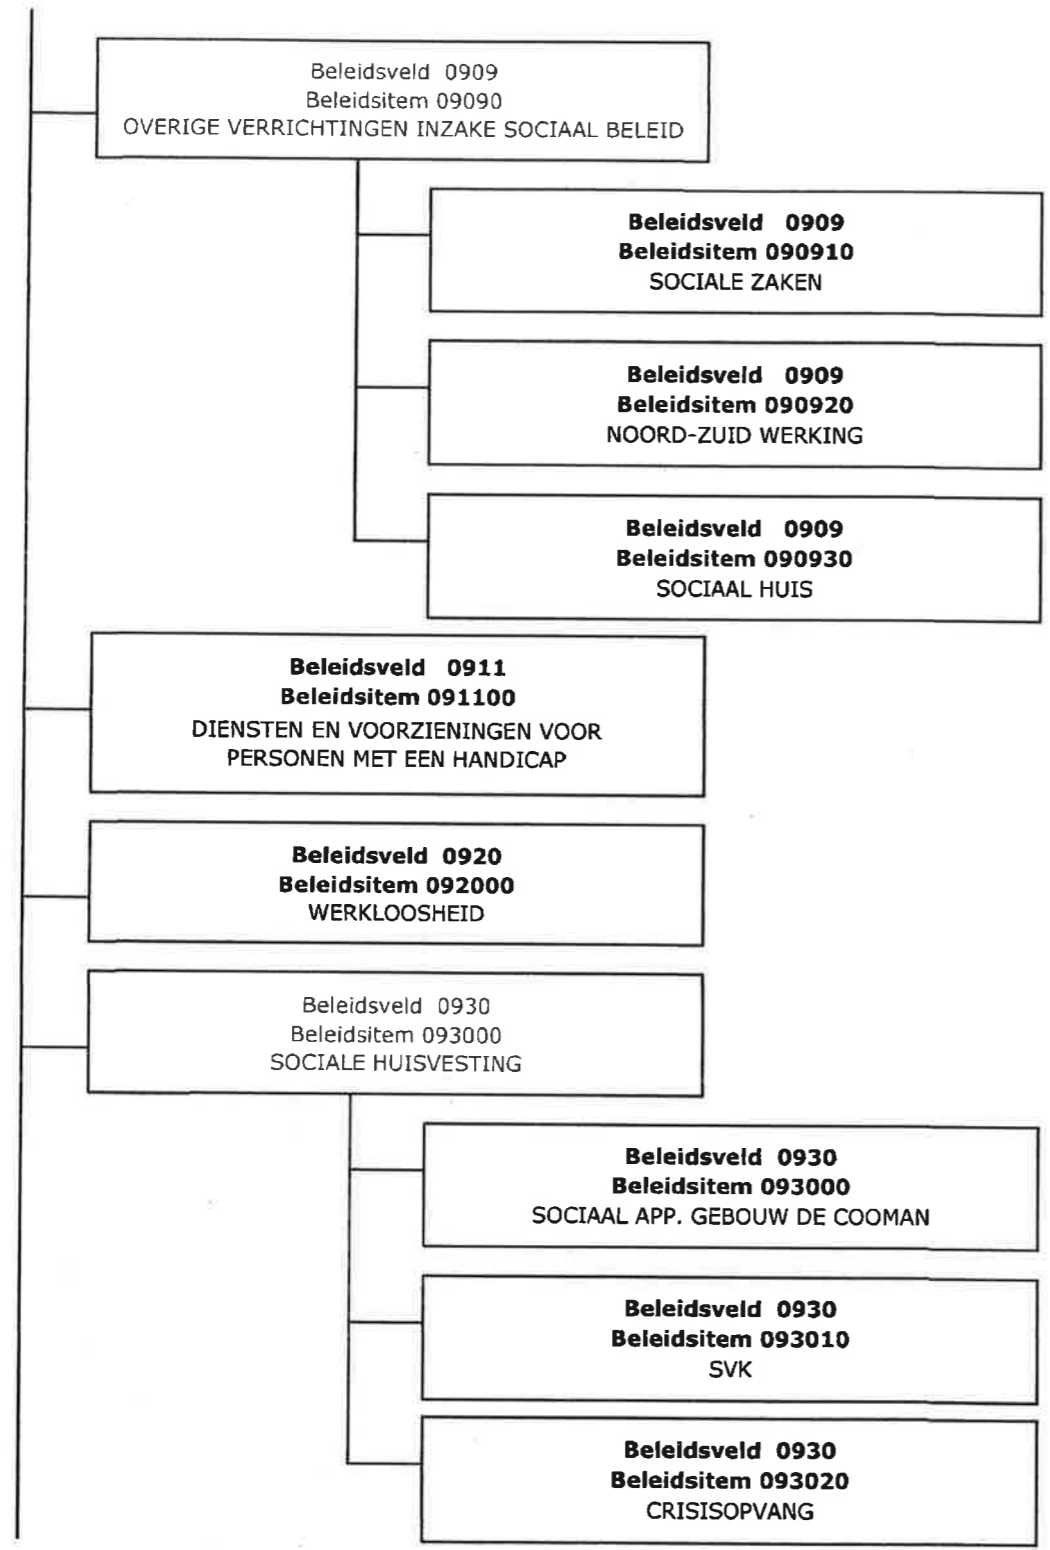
Beleidsveld 0909
Beleidsitem 09090
OVERIGE VERRICHTINGEN INZAKE SOCIAAL BELEID

**Beleidsveld 0909**
**Beleidsitem 090910**
SOCIALE ZAKEN

**Beleidsveld 0909**
**Beleidsitem 090920**
NOORD-ZUID WERKING

**Beleidsveld 0909**
**Beleidsitem 090930**
SOCIAAL HUIS

**Beleidsveld 0911**
**Beleidsitem 091100**
DIENSTEN EN VOORZIENINGEN VOOR PERSONEN MET EEN HANDICAP

**Beleidsveld 0920**
**Beleidsitem 092000**
WERKLOOSHEID

Beleidsveld 0930
Beleidsitem 093000
SOCIALE HUISVESTING

**Beleidsveld 0930**
**Beleidsitem 093000**
SOCIAAL APP. GEBOUW DE COOMAN

**Beleidsveld 0930**
**Beleidsitem 093010**
SVK

**Beleidsveld 0930**
**Beleidsitem 093020**
CRISISOPVANG